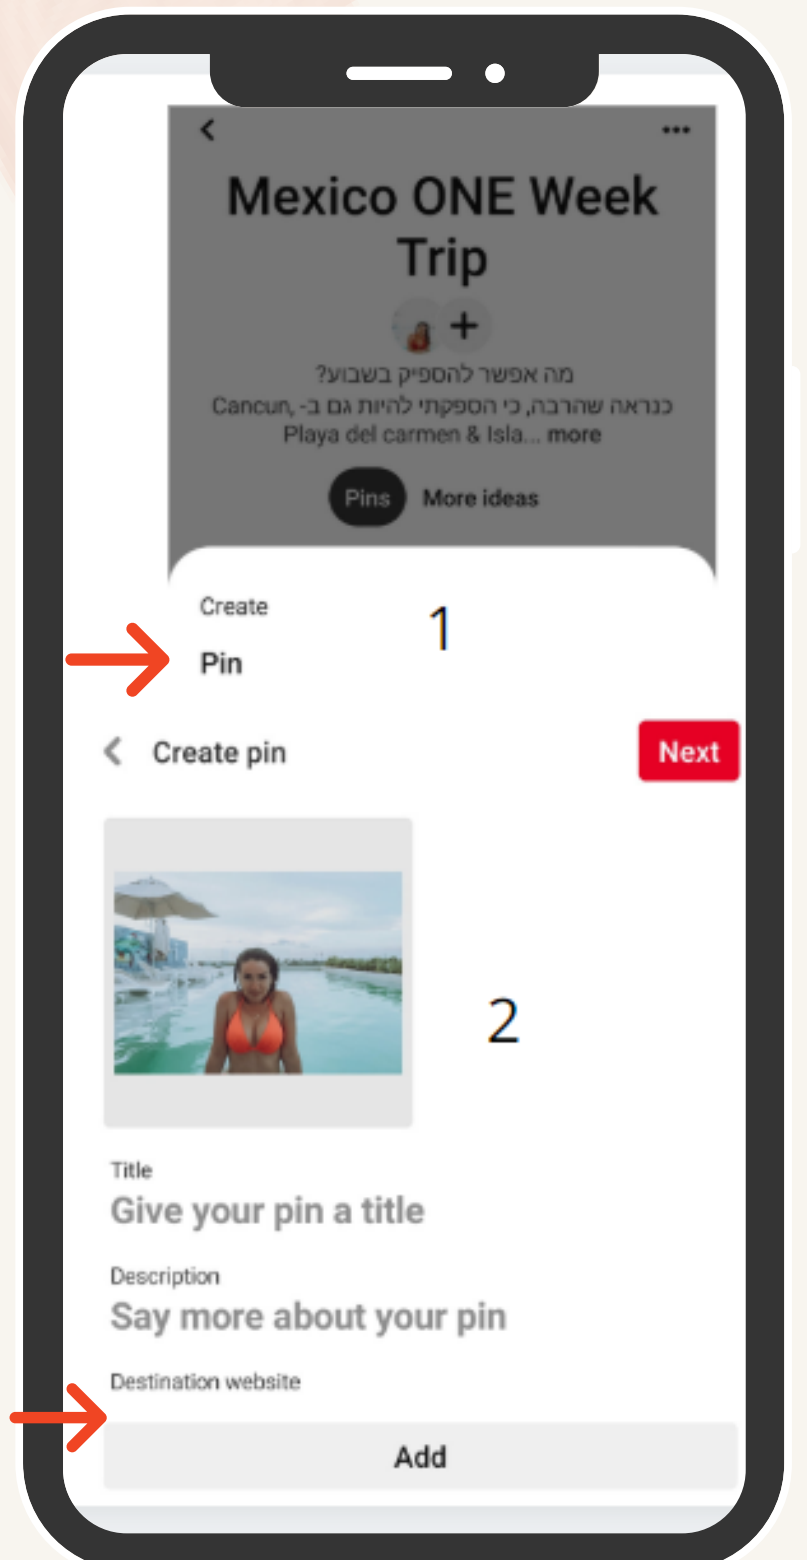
Mexico ONE Week Trip

+

מה אפשר להספיק בשבוע?
כנראה שהרבה, כי הספקתי להיות גם ב- Cancun, Playa del carmen & Isla... more

Pins More ideas

Create

1

Pin

Create pin

Next

2

Title
Give your pin a title

Description
Say more about your pin

Destination website

Add